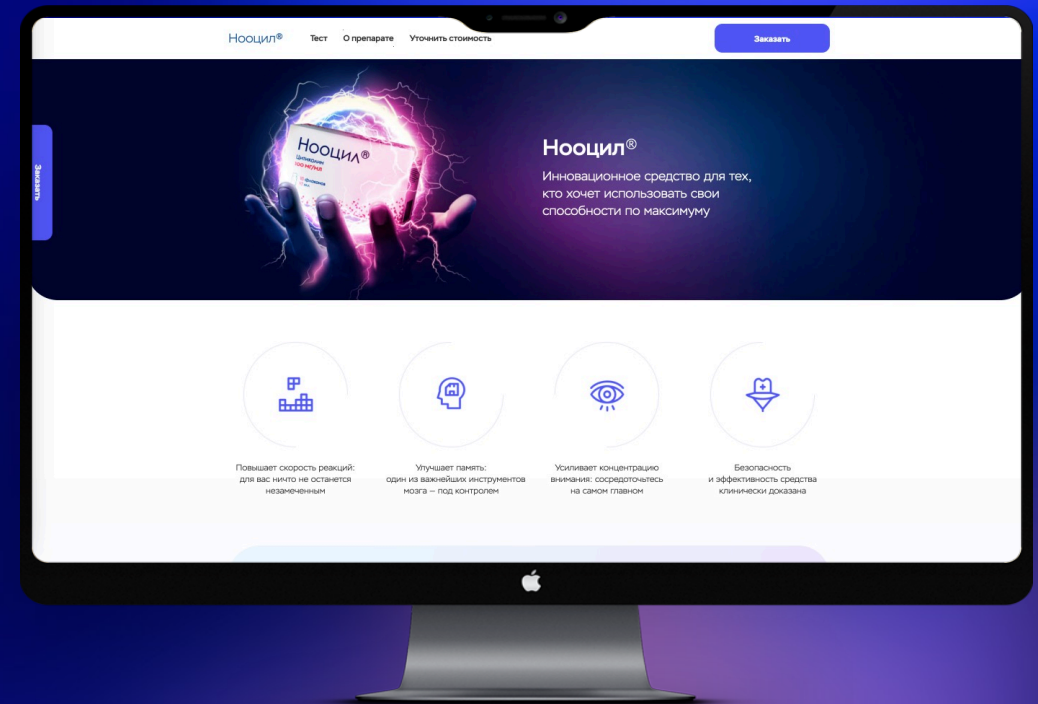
Нооцил® Тест О препарате Уточнить стоимость

Заказать

Заказать

Нооцил®
Цикловизин
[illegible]

Нооцил®

Инновационное средство для тех, кто хочет использовать свои способности по максимуму

Повышает скорость реакций: для вас ничто не останется незамеченным

Улучшает память: один из важнейших инструментов мозга – под контролем

Усиливает концентрацию внимания: сосредоточьтесь на самом главном

Безопасность и эффективность средства клинически доказана